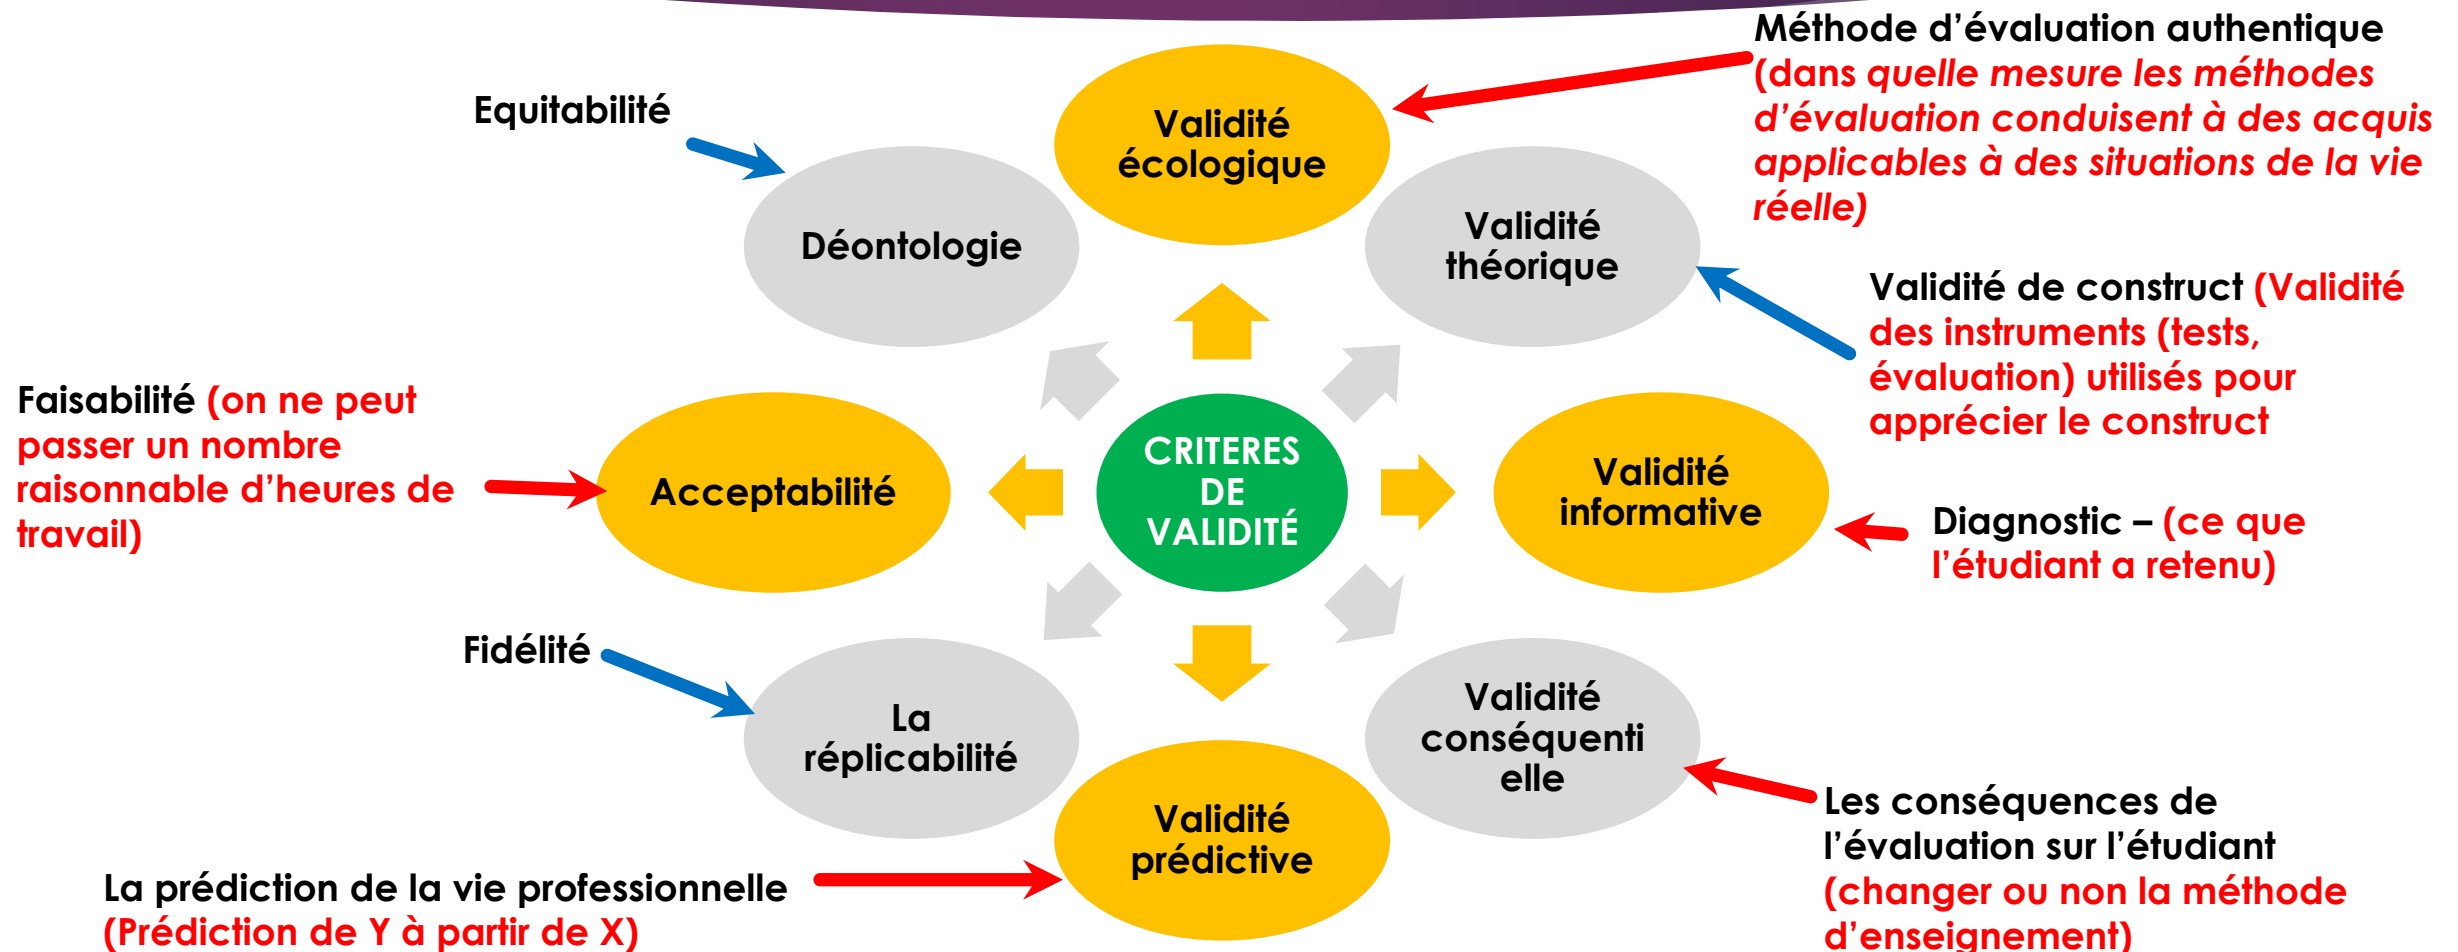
Equitabilité

Déontologie

Validité écologique

Méthode d'évaluation authentique (dans quelle mesure les méthodes d'évaluation conduisent à des acquis applicables à des situations de la vie réelle)

Validité théorique

Validité de construct (Validité des instruments (tests, évaluation) utilisés pour apprécier le construct

Faisabilité (on ne peut passer un nombre raisonnable d'heures de travail)

Acceptabilité

CRITERES DE VALIDITÉ

Validité informative

Diagnostic – (ce que l'étudiant a retenu)

Fidélité

La réplicabilité

Validité conséquentielle

Validité prédictive

Les conséquences de l'évaluation sur l'étudiant (changer ou non la méthode d'enseignement)

La prédiction de la vie professionnelle (Prédiction de Y à partir de X)